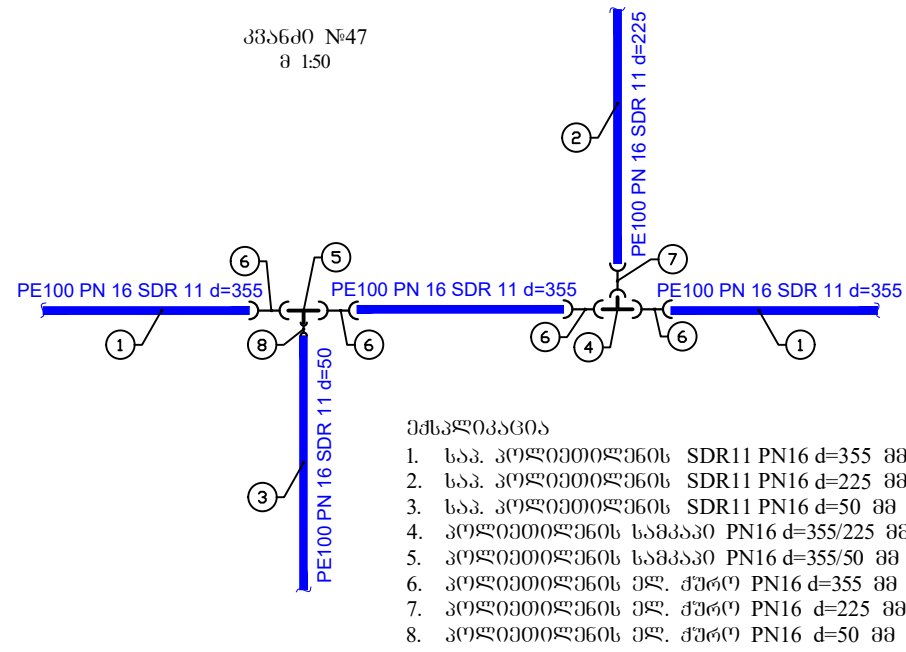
კვანძი №47
მ 1:50

PE100 PN 16 SDR 11 d=225

2

7

PE100 PN 16 SDR 11 d=355

6

5

PE100 PN 16 SDR 11 d=355

PE100 PN 16 SDR 11 d=355

1

8

6

6

4

6

1

PE100 PN 16 SDR 11 d=50

3

ექსპლიკაცია
1. საპ. პოლიეთილენის SDR11 PN16 d=355 მმ
2. საპ. პოლიეთილენის SDR11 PN16 d=225 მმ
3. საპ. პოლიეთილენის SDR11 PN16 d=50 მმ
4. პოლიეთილენის სამკაპი PN16 d=355/225 მმ
5. პოლიეთილენის სამკაპი PN16 d=355/50 მმ
6. პოლიეთილენის ელ. ქურო PN16 d=355 მმ
7. პოლიეთილენის ელ. ქურო PN16 d=225 მმ
8. პოლიეთილენის ელ. ქურო PN16 d=50 მმ